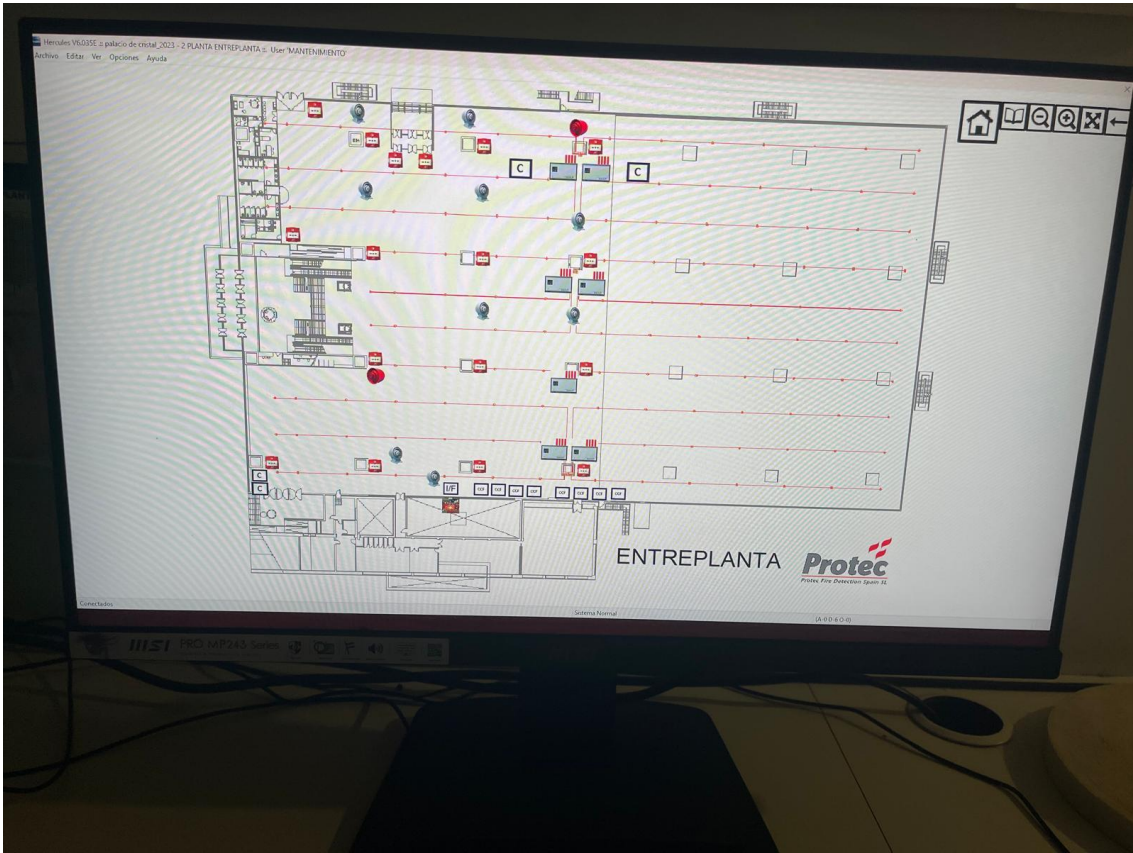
Hercules V6.035E :: palacio de cristal_2023 - 2 PLANTA ENTREPLANTA :: User 'MANTENIMIENTO'

Archivo Editar Ver Opciones Ayuda

C

C

C

C

I/F

ENTREPLANTA

Protec

Protec Fire Detection Spain SL

Conectados

Sistema Normal

(A-0-0-6-0-0)

MSI PRO MP243 Series